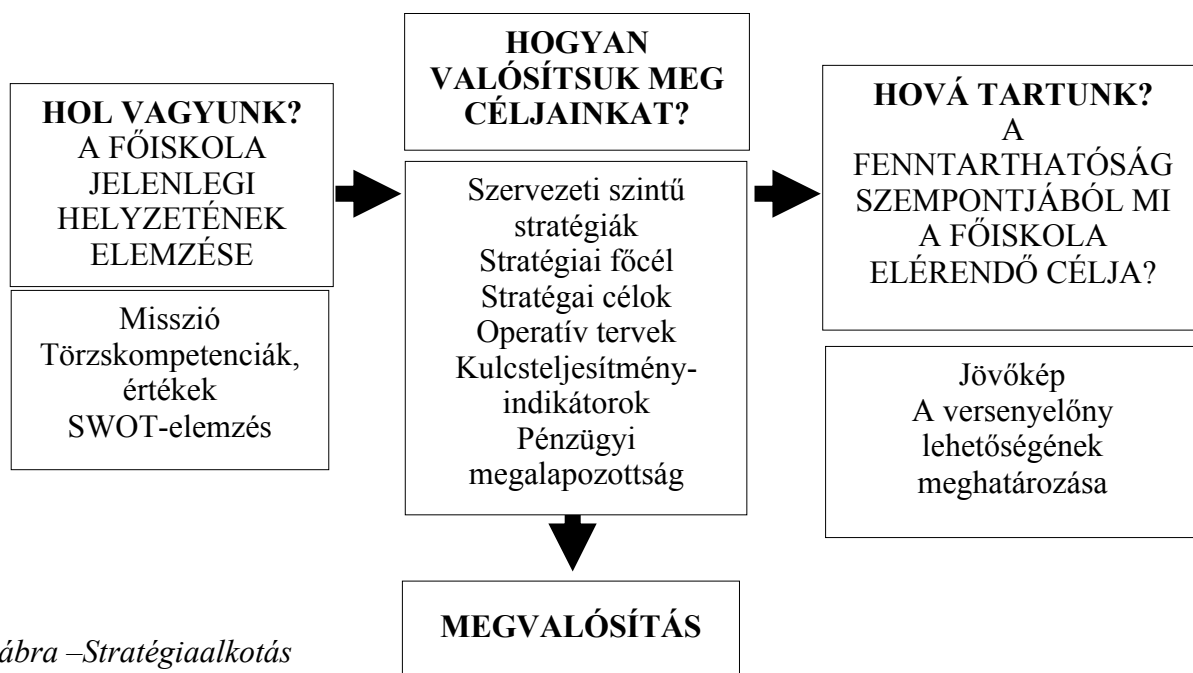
HOL VAGYUNK?
A FŐISKOLA JELENLEGI HELYZETÉNEK ELEMZÉSE

Misszió
Törzskompetenciák, értékek
SWOT-elemzés

HOGYAN VALÓSÍTSUK MEG CÉLJAINKAT?

Szervezeti szintű stratégiák
Stratégiai főcél
Stratégai célok
Operatív tervek
Kulcsteljesítmény-indikátorok
Pénzügyi megalapozottság

HOVÁ TARTUNK?
A FENNTARTHATÓSÁG SZEMPONTJÁBÓL MI A FŐISKOLA ELÉRENDŐ CÉLJA?

Jövőkép
A versenyelőny lehetőségének meghatározása

MEGVALÓSÍTÁS

ábra –Stratégiaalkotás